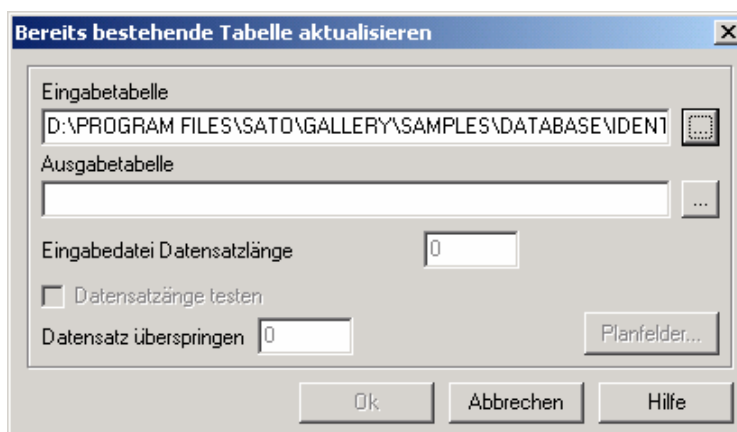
Bereits bestehende Tabelle aktualisieren

X

Eingabetabelle

D:\PROGRAM FILES\SATO\GALLERY\SAMPLES\DATABASE\IDENT

...

Ausgabetabelle

...

Eingabedatei Datensatzlänge

0

Datensatzänge testen

Datensatz überspringen

0

Planfelder...

Ok

Abbrechen

Hilfe